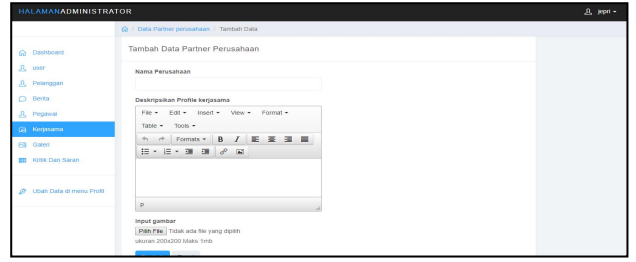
HALAMANADMINISTRATOR

jepri

Data Partner perusahaan / Tambah Data

Dashboard
user
Pelanggan
Berita
Pegawai
Kerjasama
Galeri
Kritik Dan Saran
Ubah Data di menu Profil

Tambah Data Partner Perusahaan

Nama Perusahaan

Deskripsikan Profile kerjasama

File Edit Insert View Format
Table Tools
Formats B I

P

Input gambar
Pilih File Tidak ada file yang dipilih
ukuran 200x200 Maks 1mb